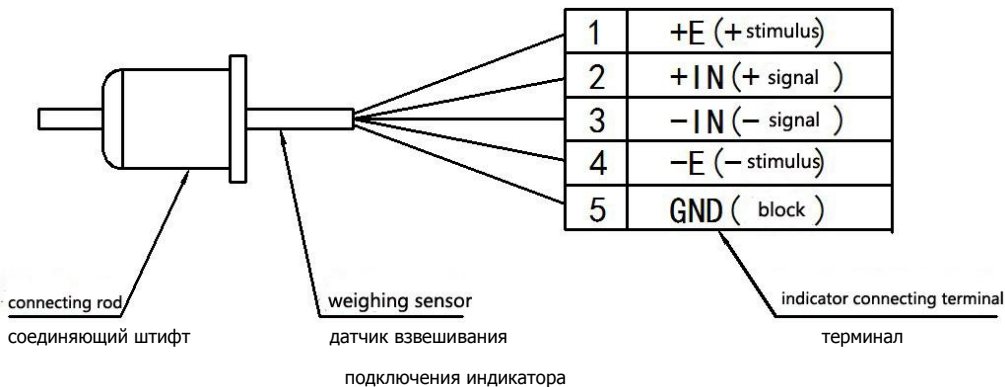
| 1 | +E (+ stimulus) |
|---|---|
| 2 | +IN (+ signal ) |
| 3 | −IN (− signal ) |
| 4 | −E (− stimulus) |
| 5 | GND ( block ) |

connecting rod
соединяющий штифт

weighing sensor
датчик взвешивания

indicator connecting terminal
терминал

подключения индикатора